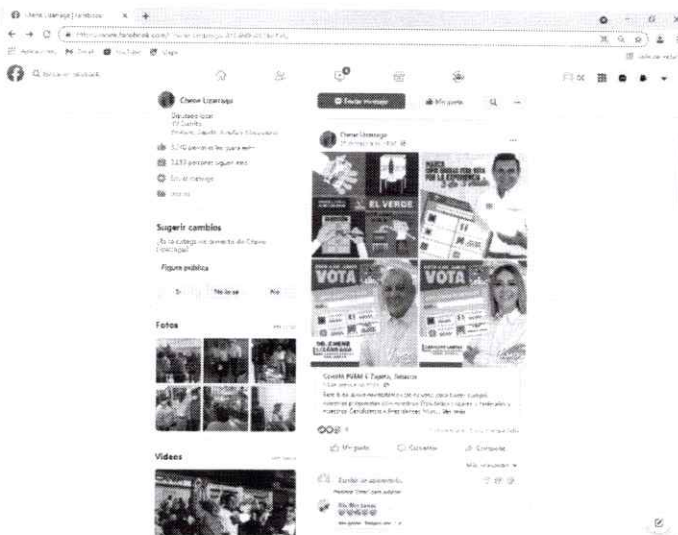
Chemo Lizarraga | Facebook
https://www.facebook.com/

Chemo Lizarraga
Diputado local
01 Distrito
Sugerir cambios
Figura pública
Sí
No lo sé
No
Fotos
Videos

Enviar mensaje
Me gusta

Chemo Lizarraga
EL VERDE
VOTA
VOTA
Comité PVEM 6 Zapata, Tabasco
Me gusta
Comentar
Compartir
Escribe un comentario...